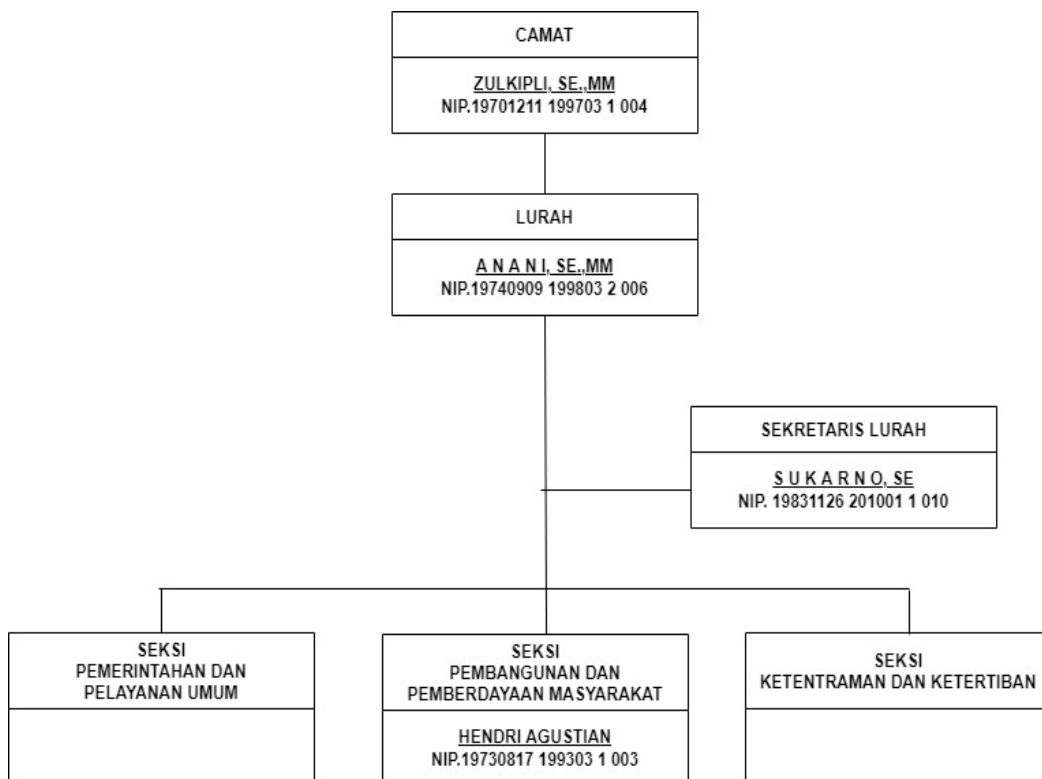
CAMAT

ZULKIPLI, SE.,MM
NIP.19701211 199703 1 004

LURAH

A N A N I, SE.,MM
NIP.19740909 199803 2 006

SEKRETARIS LURAH

S U K A R N O, SE
NIP. 19831126 201001 1 010

SEKSI
PEMERINTAHAN DAN PELAYANAN UMUM

SEKSI
PEMBANGUNAN DAN PEMBERDAYAAN MASYARAKAT

HENDRI AGUSTIAN
NIP.19730817 199303 1 003

SEKSI
KETENTRAMAN DAN KETERTIBAN